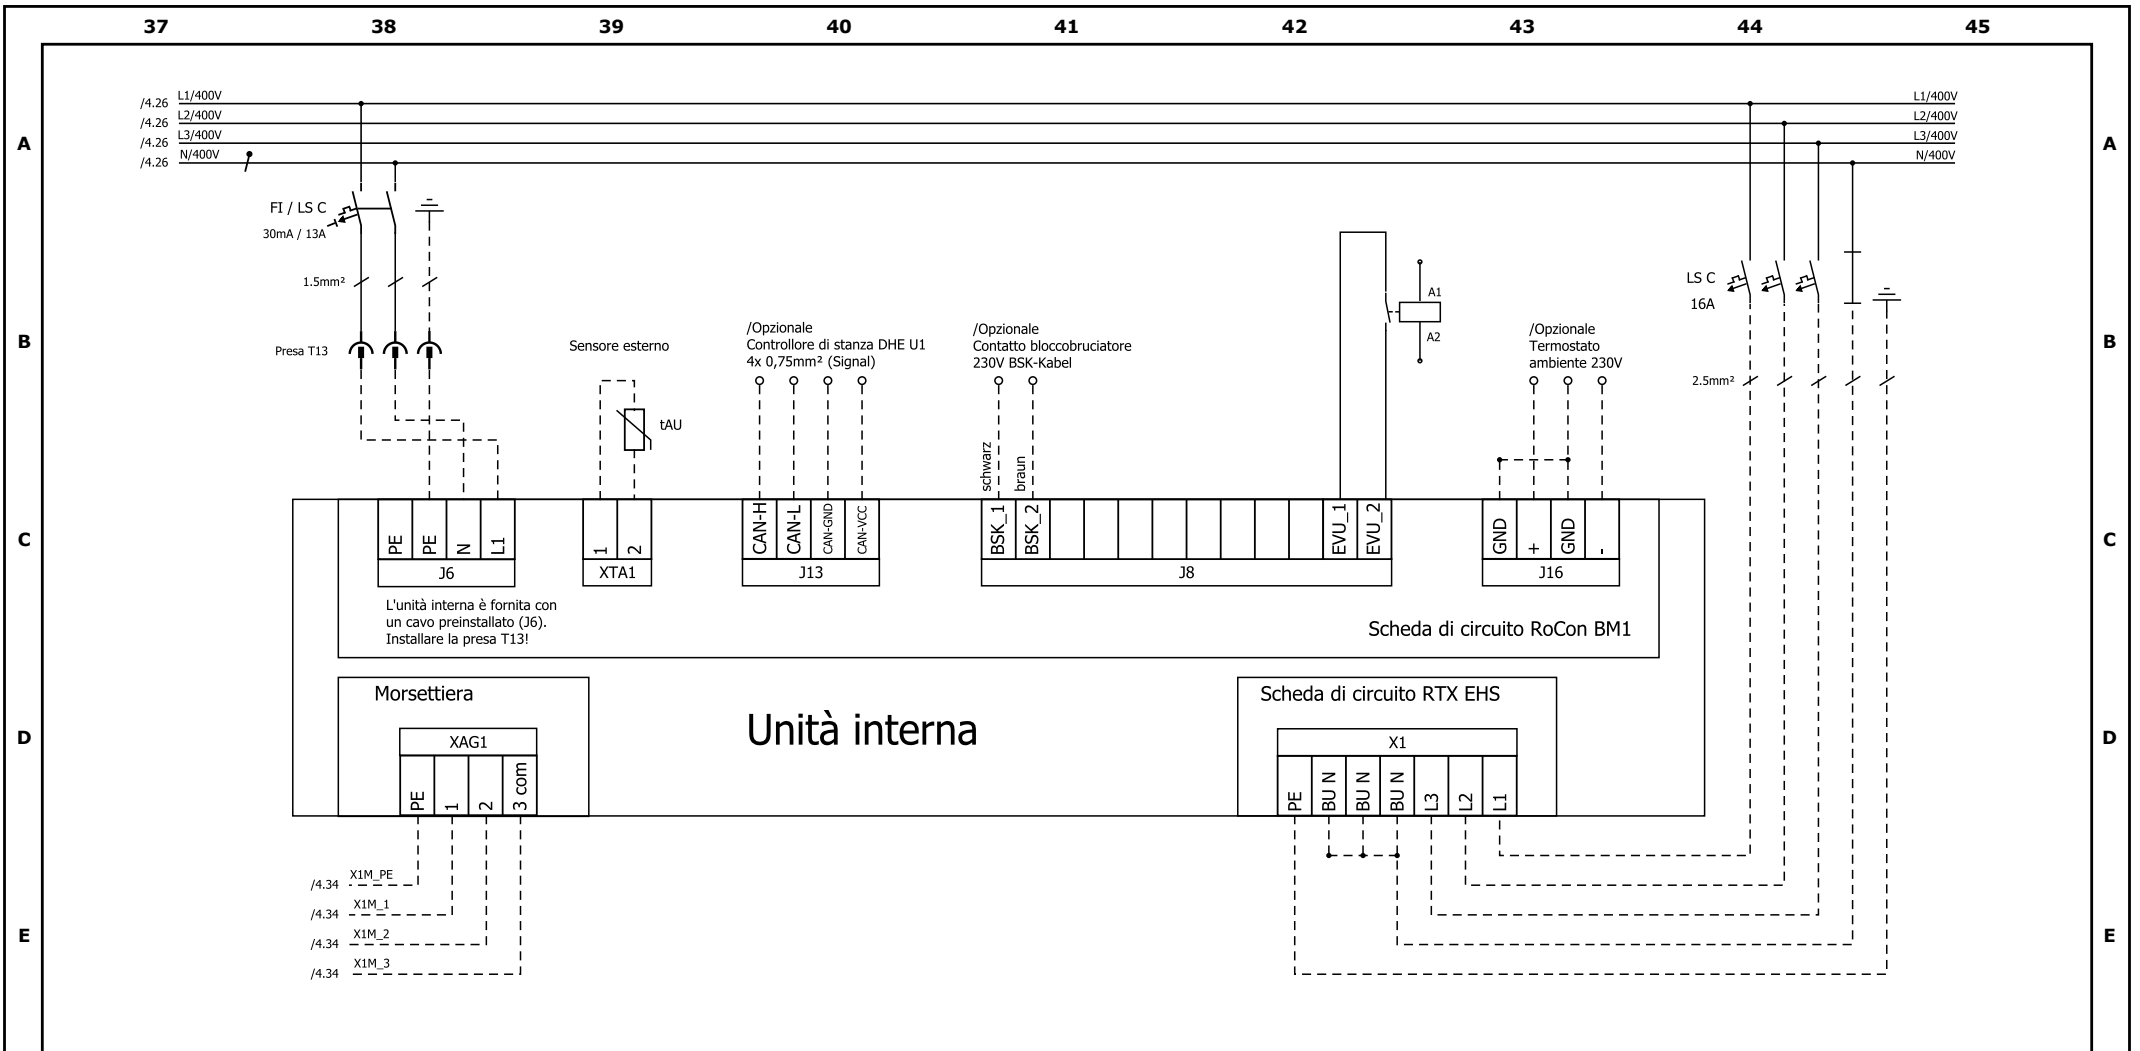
37 38 39 40 41 42 43 44 45

A

/4.26 L1/400V
/4.26 L2/400V
/4.26 L3/400V
/4.26 N/400V

L1/400V
L2/400V
L3/400V
N/400V

A

FI / LS C
30mA / 13A

1.5mm²

Presa T13

B

Sensore esterno

tAU

/Opzionale
Controllore di stanza DHE U1
4x 0,75mm² (Signal)

/Opzionale
Contatto bloccobruciatore
230V BSK-Kabel

A1
A2

/Opzionale
Termostato ambiente 230V

LS C
16A

2.5mm²

B

schwarz
braun

C

| PE | PE | N | L1 |
|---|---|---|---|
| J6 | | | |

| 1 | 2 |
|---|---|
| XTA1 | |

| CAN-H | CAN-L | CAN-GND | CAN-VCC |
|---|---|---|---|
| J13 | | | |

| BSK_1 | BSK_2 | | | | | | | | | EVU_1 | EVU_2 |
|---|---|---|---|---|---|---|---|---|---|---|---|
| J8 | | | | | | | | | | | |

| GND | + | GND | - |
|---|---|---|---|
| J16 | | | |

C

L'unità interna è fornita con un cavo preinstallato (J6). Installare la presa T13!

Scheda di circuito RoCon BM1

Morsettiera

Unità interna

Scheda di circuito RTX EHS

D

| XAG1 | | | |
|---|---|---|---|
| PE | 1 | 2 | 3 com |

| X1 | | | | | | |
|---|---|---|---|---|---|---|
| PE | BU N | BU N | BU N | L3 | L2 | L1 |

D

/4.34 X1M_PE
/4.34 X1M_1
/4.34 X1M_2
/4.34 X1M_3

E

E